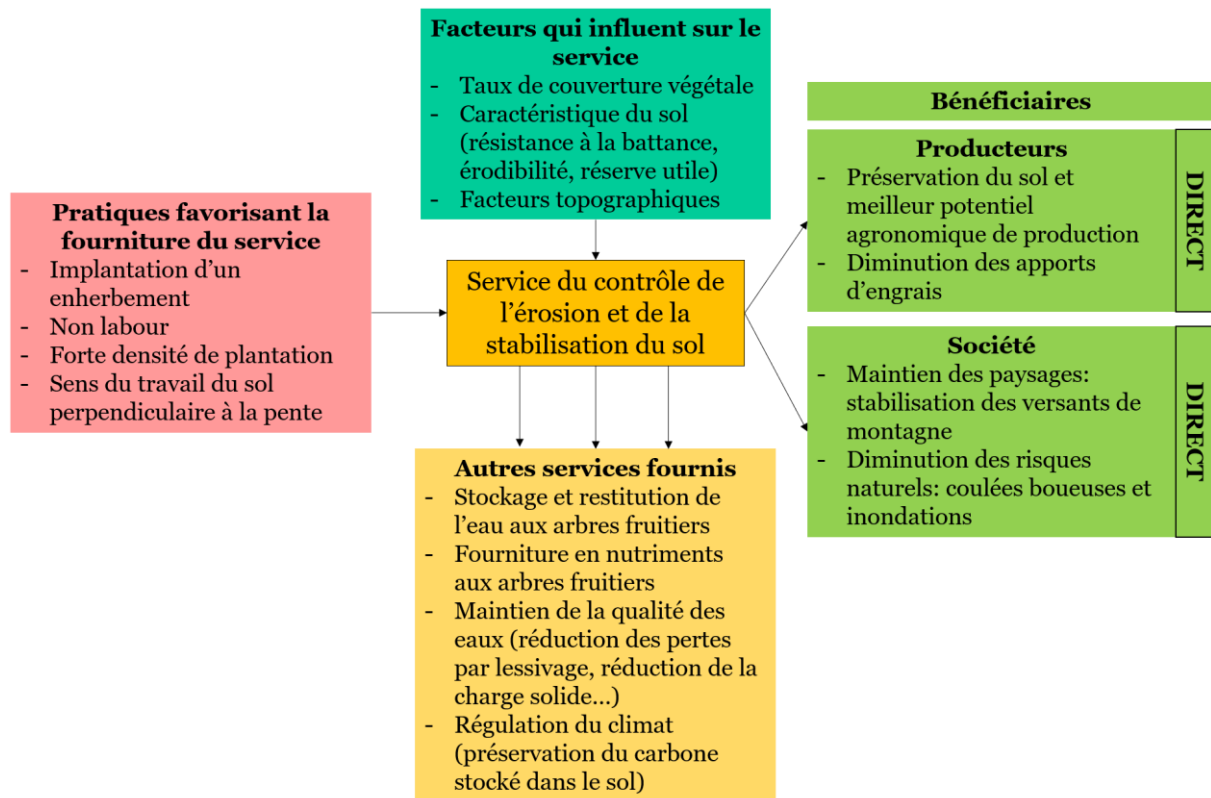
Facteurs qui influent sur le service
- Taux de couverture végétale
- Caractéristique du sol (résistance à la battance, érodibilité, réserve utile)
- Facteurs topographiques

Pratiques favorisant la fourniture du service
- Implantation d'un enherbement
- Non labour
- Forte densité de plantation
- Sens du travail du sol perpendiculaire à la pente

Service du contrôle de l'érosion et de la stabilisation du sol

Autres services fournis
- Stockage et restitution de l'eau aux arbres fruitiers
- Fourniture en nutriments aux arbres fruitiers
- Maintien de la qualité des eaux (réduction des pertes par lessivage, réduction de la charge solide…)
- Régulation du climat (préservation du carbone stocké dans le sol)

Bénéficiaires

Producteurs
- Préservation du sol et meilleur potentiel agronomique de production
- Diminution des apports d'engrais

DIRECT

Société
- Maintien des paysages: stabilisation des versants de montagne
- Diminution des risques naturels: coulées boueuses et inondations

DIRECT